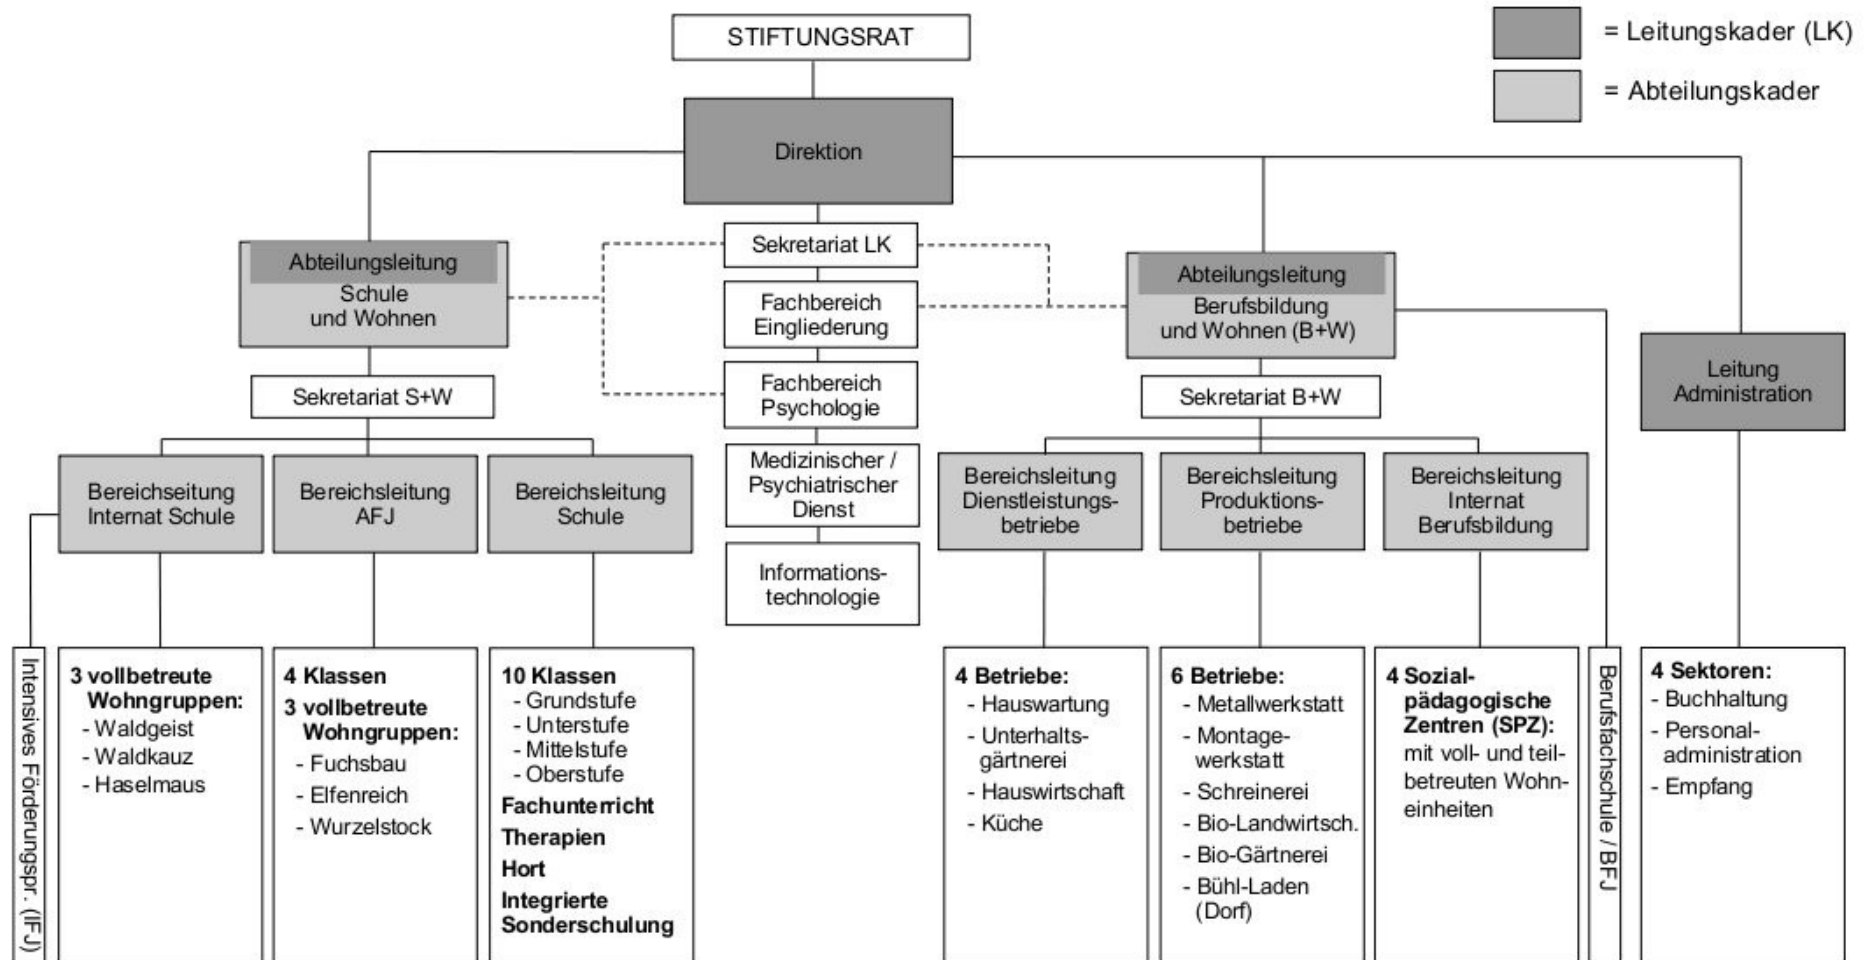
STIFTUNGSRAT

= Leitungskader (LK)

= Abteilungskader

Direktion

Sekretariat LK

Abteilungsleitung
Schule und Wohnen

Fachbereich Eingliederung

Fachbereich Psychologie

Abteilungsleitung
Berufsbildung und Wohnen (B+W)

Leitung Administration

Sekretariat S+W

Sekretariat B+W

Medizinischer / Psychiatrischer Dienst

Informationstechnologie

Bereichseitung Internat Schule

Bereichsleitung AFJ

Bereichsleitung Schule

Bereichsleitung Dienstleistungsbetriebe

Bereichsleitung Produktionsbetriebe

Bereichsleitung Internat Berufsbildung

Intensives Förderungspr. (IFJ)

**3 vollbetreute Wohngruppen:**
- Waldgeist
- Waldkauz
- Haselmaus

**4 Klassen**
**3 vollbetreute Wohngruppen:**
- Fuchsbau
- Elfenreich
- Wurzelstock

**10 Klassen**
- Grundstufe
- Unterstufe
- Mittelstufe
- Oberstufe
**Fachunterricht**
**Therapien**
**Hort**
**Integrierte Sonderschulung**

**4 Betriebe:**
- Hauswartung
- Unterhaltsgärtnerei
- Hauswirtschaft
- Küche

**6 Betriebe:**
- Metallwerkstatt
- Montagewerkstatt
- Schreinerei
- Bio-Landwirtsch.
- Bio-Gärtnerei
- Bühl-Laden (Dorf)

**4 Sozialpädagogische Zentren (SPZ):**
mit voll- und teilbetreuten Wohneinheiten

Berufsfachschule / BFJ

**4 Sektoren:**
- Buchhaltung
- Personaladministration
- Empfang